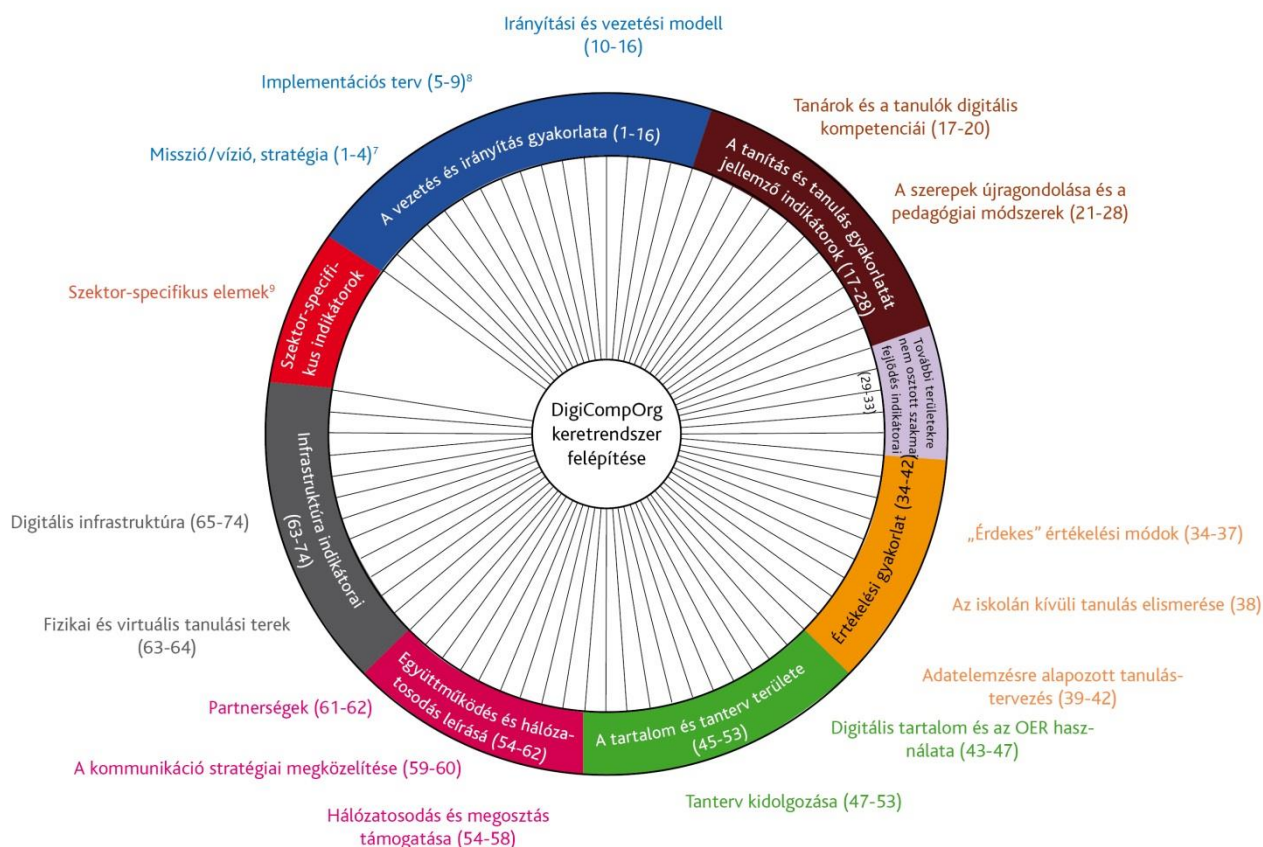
Irányítási és vezetési modell (10-16)

Implementációs terv (5-9)$^8$

Tanárok és a tanulók digitális kompetenciái (17-20)

Misszió/vízió, stratégia (1-4)$^7$

A szerepek újragondolása és a pedagógiai módszerek (21-28)

Szektor-specifikus elemek$^9$

A vezetés és irányítás gyakorlata (1-16)

A tanítás és tanulás gyakorlatát jellemző indikátorok (17-28)

Szektor-specifikus indikátorok

További területekre nem osztott szakmai fejlődés indikátorai

(29-33)

DigiCompOrg keretrendszer felépítése

Infrastruktúra indikátorai (63-74)

Értékelési gyakorlat (34-42)

Digitális infrastruktúra (65-74)

„Érdekes" értékelési módok (34-37)

Az iskolán kívüli tanulás elismerése (38)

Fizikai és virtuális tanulási terek (63-64)

Együttműködés és hálózatosodás leírásá (54-62)

A tartalom és tanterv területe (45-53)

Adatelemzésre alapozott tanulástervezés (39-42)

Partnerségek (61-62)

Digitális tartalom és az OER használata (43-47)

A kommunikáció stratégiai megközelítése (59-60)

Tanterv kidolgozása (47-53)

Hálózatosodás és megosztás támogatása (54-58)